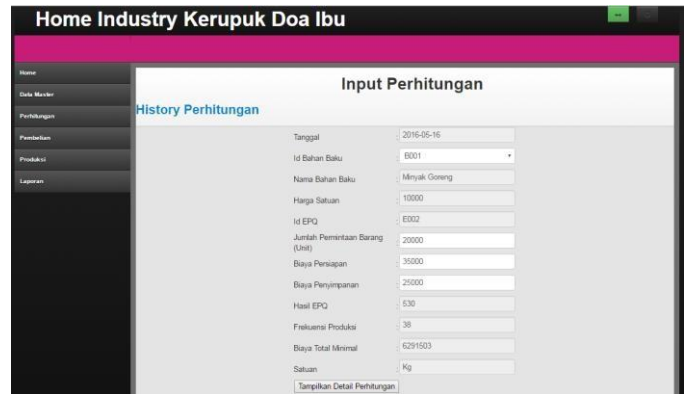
Home Industry Kerupuk Doa Ibu

Home
Data Master
Perhitungan
Pembelian
Produksi
Laporan

Input Perhitungan

History Perhitungan

| | |
|---|---|
| Tanggal | 2016-05-16 |
| Id Bahan Baku | B001 |
| Nama Bahan Baku | Minyak Goreng |
| Harga Satuan | 10000 |
| Id EPQ | E002 |
| Jumlah Permintaan Barang (Unit) | 20000 |
| Biaya Persiapan | 35000 |
| Biaya Penyimpanan | 25000 |
| Hasil EPQ | 530 |
| Frekuensi Produksi | 38 |
| Biaya Total Minimal | 6291503 |
| Satuan | Kg |

Tampilkan Detail Perhitungan